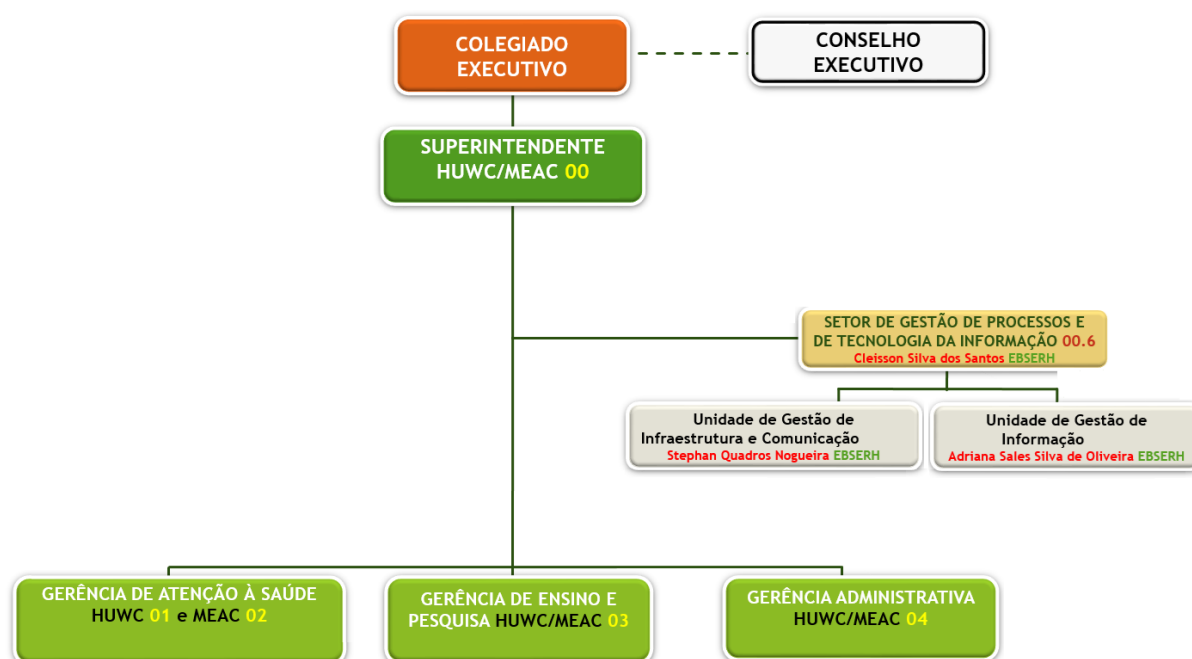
COLEGIADO EXECUTIVO

CONSELHO EXECUTIVO

SUPERINTENDENTE HUWC/MEAC 00

SETOR DE GESTÃO DE PROCESSOS E DE TECNOLOGIA DA INFORMAÇÃO 00.6
Cleisson Silva dos Santos EBSERH

Unidade de Gestão de Infraestrutura e Comunicação
Stephan Quadros Nogueira EBSERH

Unidade de Gestão de Informação
Adriana Sales Silva de Oliveira EBSERH

GERÊNCIA DE ATENÇÃO À SAÚDE HUWC 01 e MEAC 02

GERÊNCIA DE ENSINO E PESQUISA HUWC/MEAC 03

GERÊNCIA ADMINISTRATIVA HUWC/MEAC 04